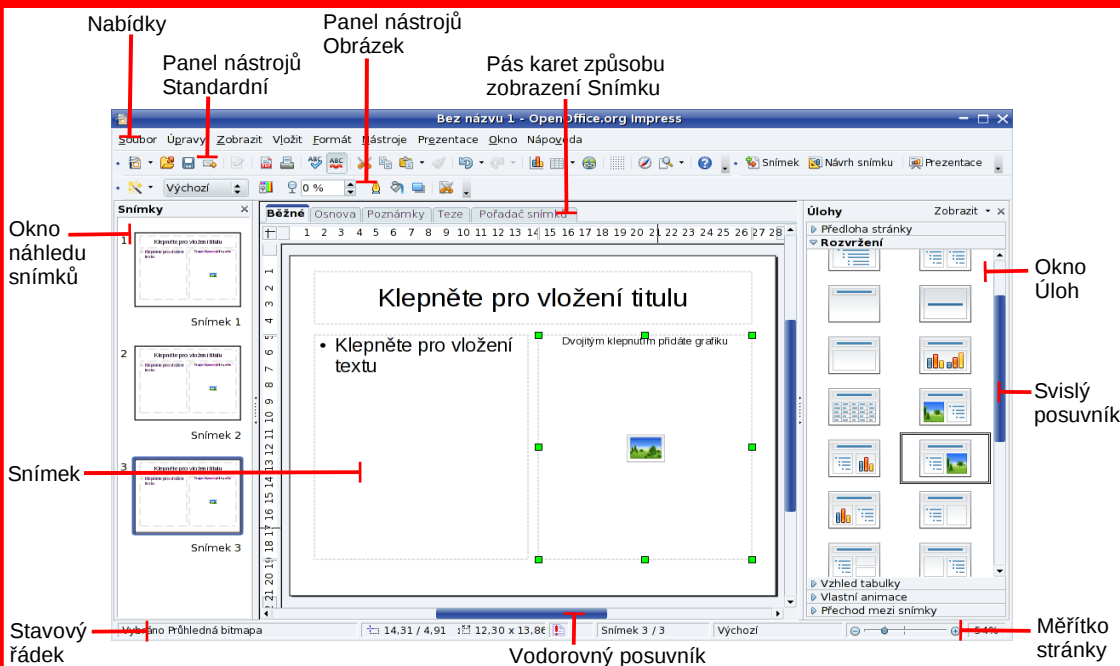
Nabídky

Panel nástrojů Standardní

Panel nástrojů Obrázek

Pás karet způsobu zobrazení Snímku

Bez názvu 1 - OpenOffice.org Impress

Soubor Úpravy Zobrazit Vložit Formát Nástroje Prezentace Okno Nápověda

Snímek Návrh snímku Prezentace

Výchozí 0 %

Snímky

Běžné Osnova Poznámky Teze Pořadač snímků

Úlohy Zobrazit

Předloha stránky

Rozvržení

Okno náhledu snímků

Snímek 1

Snímek 2

Snímek 3

Klepněte pro vložení titulu

• Klepněte pro vložení textu

Dvojitým klepnutím přidáte grafiku

Okno Úloh

Svislý posuvník

Snímek

Vzhled tabulky

Vlastní animace

Přechod mezi snímky

Vybráno Průhledná bitmapa 14,31 / 4,91 12,30 x 13,86 Snímek 3 / 3 Výchozí 54%

Stavový řádek

Vodorovný posuvník

Měřítko stránky